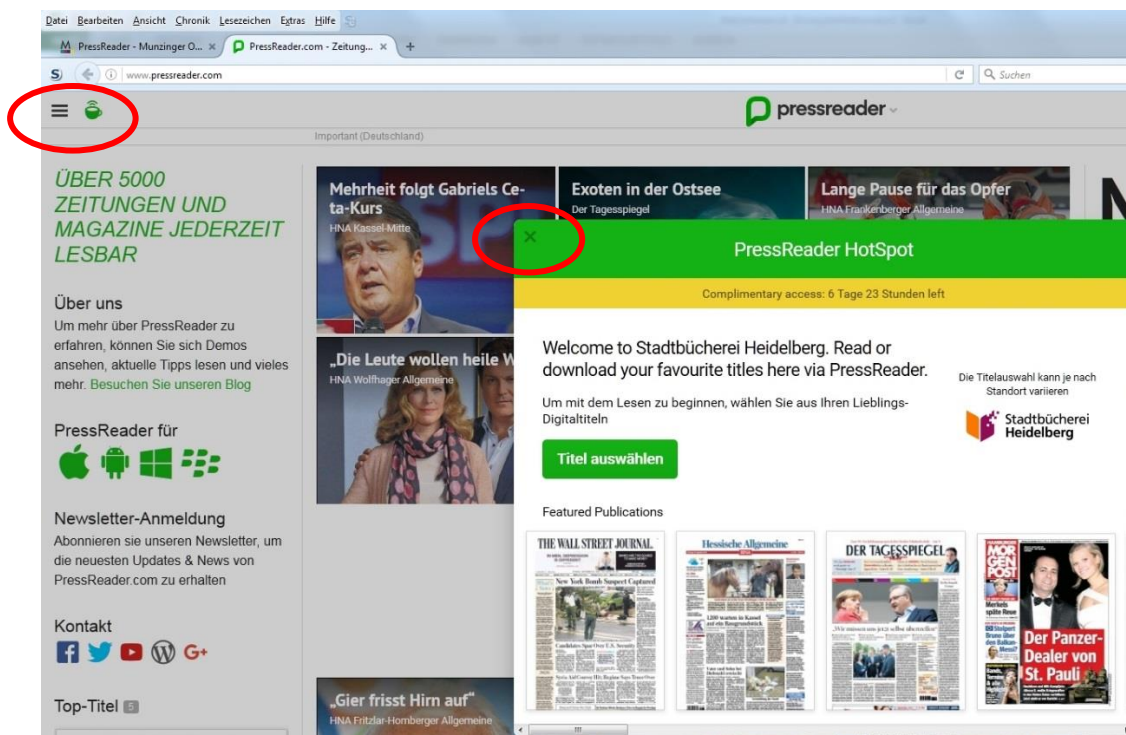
Datei Bearbeiten Ansicht Chronik Lesezeichen Extras Hilfe

PressReader - Munzinger O... × PressReader.com - Zeitung... × +

www.pressreader.com

Suchen

pressreader

Important (Deutschland)

ÜBER 5000 ZEITUNGEN UND MAGAZINE JEDERZEIT LESBAR

Über uns
Um mehr über PressReader zu erfahren, können Sie sich Demos ansehen, aktuelle Tipps lesen und vieles mehr. Besuchen Sie unseren Blog

PressReader für

Newsletter-Anmeldung
Abonnieren sie unseren Newsletter, um die neuesten Updates & News von PressReader.com zu erhalten

Kontakt

Top-Titel 5

Mehrheit folgt Gabriels Ceta-Kurs
HNA Kassel-Mitte

Exoten in der Ostsee
Der Tagesspiegel

Lange Pause für das Opfer
HNA Frankenberger Allgemeine

„Die Leute wollen heile W
HNA Wolfhager Allgemeine

„Gier frisst Hirn auf"
HNA Fritzlar-Homberger Allgemeine

×

PressReader HotSpot

Complimentary access: 6 Tage 23 Stunden left

Welcome to Stadtbücherei Heidelberg. Read or download your favourite titles here via PressReader.

Um mit dem Lesen zu beginnen, wählen Sie aus Ihren Lieblings-Digitaltiteln

Titel auswählen

Die Titelauswahl kann je nach Standort variieren

Stadtbücherei Heidelberg

Featured Publications

THE WALL STREET JOURNAL.
New York Bomb Suspect Captured

Hessische Allgemeine

DER TAGESSPIEGEL

MORGEN POST
Der Panzer-Dealer von St. Pauli